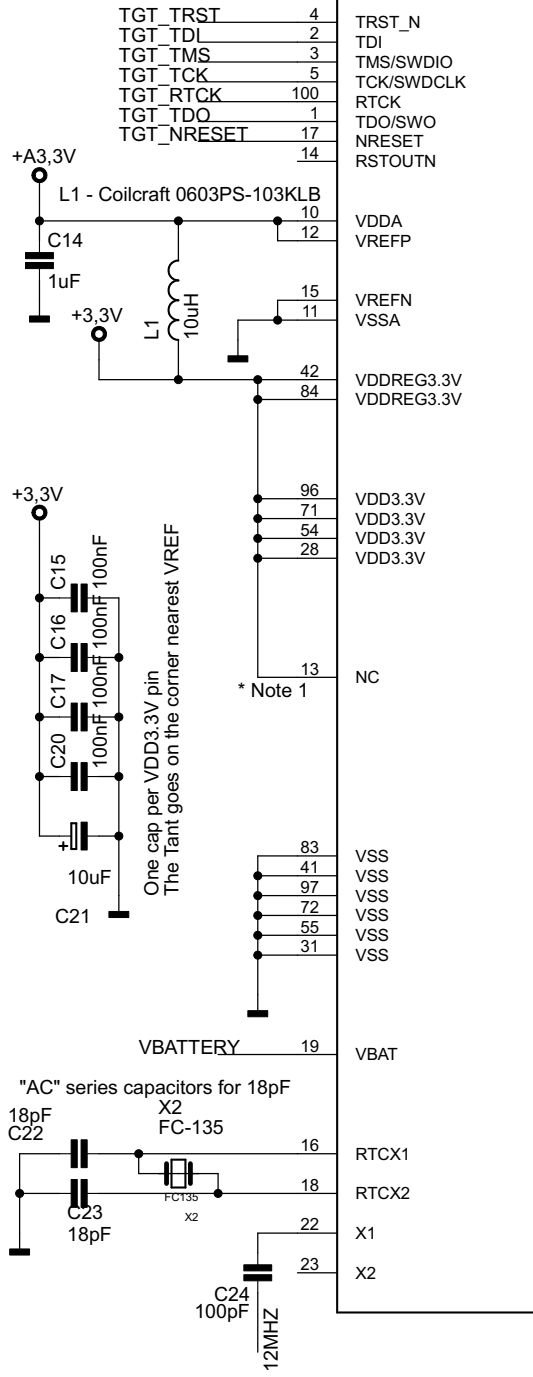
TGT_TRST 4 TRST_N
TGT_TDI 2 TDI
TGT_TMS 3 TMS/SWDIO
TGT_TCK 5 TCK/SWDCLK
TGT_RTCK 100 RTCK
TGT_TDO 1 TDO/SWO
TGT_NRESET 17 NRESET
14 RSTOUTN

+A3,3V

L1 - Coilcraft 0603PS-103KLB

10 VDDA
12 VREFP

C14
1uF

+3,3V

L1
10uH

15 VREFN
11 VSSA

42 VDDREG3.3V
84 VDDREG3.3V

+3,3V

96 VDD3.3V
71 VDD3.3V
54 VDD3.3V
28 VDD3.3V

C15 100nF
C16 100nF
C17 100nF
C20 100nF

One cap per VDD3.3V pin
The Tant goes on the corner nearest VREF

13 NC
* Note 1

+
10uF
C21

83 VSS
41 VSS
97 VSS
72 VSS
55 VSS
31 VSS

VBATTERY 19 VBAT

"AC" series capacitors for 18pF

18pF
C22

X2
FC-135

FC135
X2

16 RTCX1
18 RTCX2

C23
18pF

22 X1
23 X2

C24
100pF

12MHZ